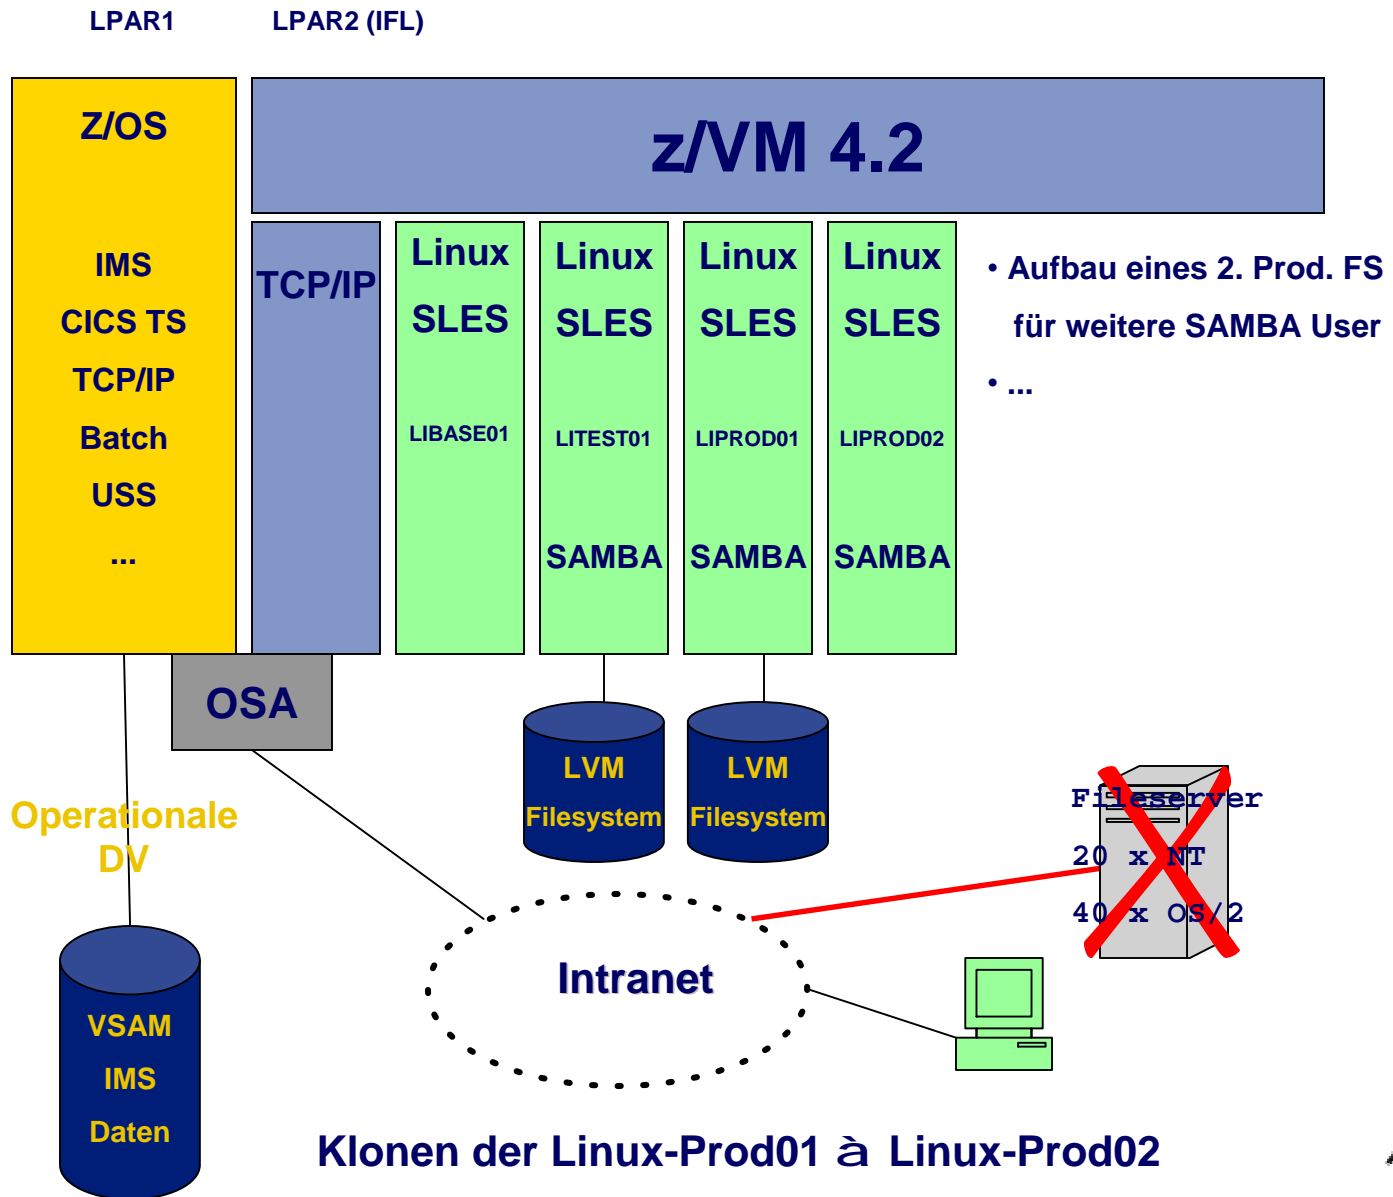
LPAR1

LPAR2 (IFL)

Z/OS

IMS
CICS TS
TCP/IP
Batch
USS
...

z/VM 4.2

TCP/IP

Linux
SLES
LIBASE01

Linux
SLES
LITEST01
SAMBA

Linux
SLES
LIPROD01
SAMBA

Linux
SLES
LIPROD02
SAMBA

• Aufbau eines 2. Prod. FS für weitere SAMBA User
• ...

OSA

LVM
Filesystem

LVM
Filesystem

Operationale DV

Fileserver
20 x NT
40 x OS/2

VSAM
IMS
Daten

Intranet

Klonen der Linux-Prod01 à Linux-Prod02